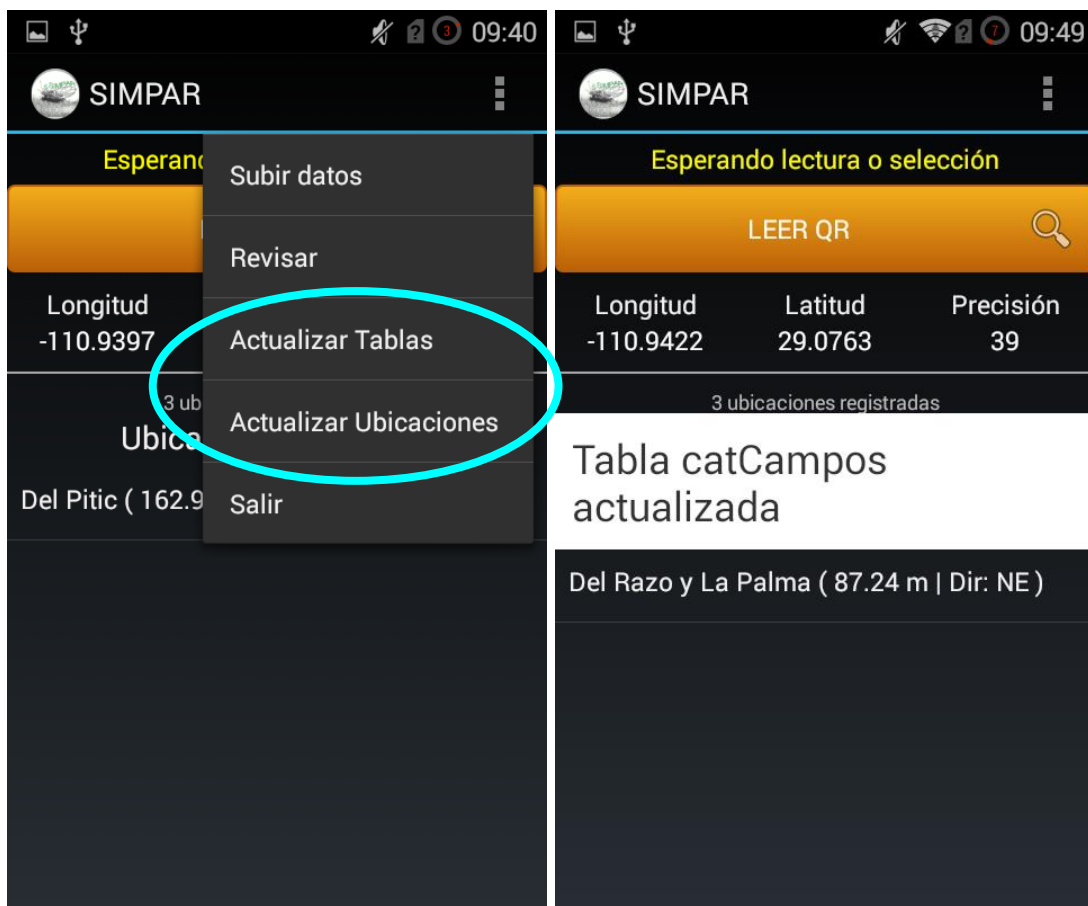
3 09:40

SIMPAR

Esperando

Longitud
-110.9397

3 ub

Ubica

Del Pitic ( 162.9

Subir datos

Revisar

Actualizar Tablas

Actualizar Ubicaciones

Salir

7 09:49

SIMPAR

Esperando lectura o selección

LEER QR

| Longitud | Latitud | Precisión |
|---|---|---|
| -110.9422 | 29.0763 | 39 |

3 ubicaciones registradas

Tabla catCampos actualizada

Del Razo y La Palma ( 87.24 m | Dir: NE )